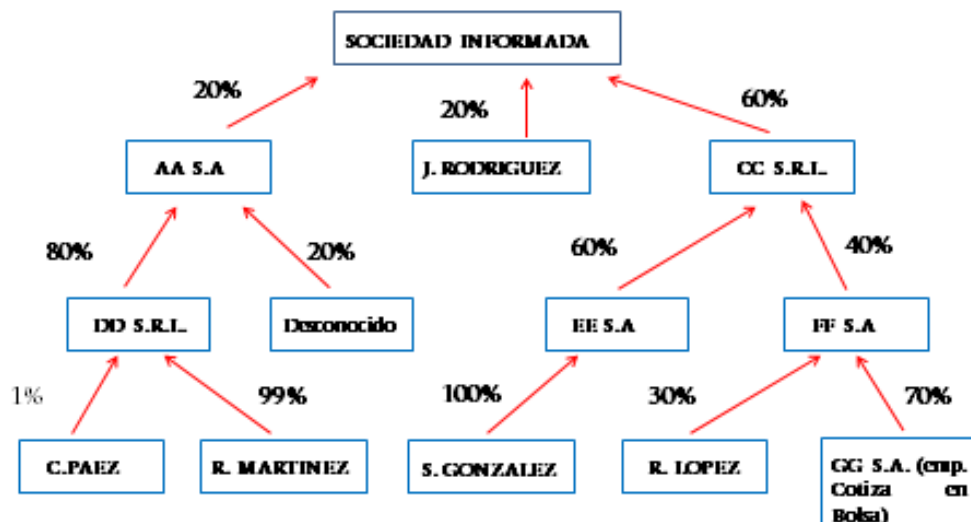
SOCIEDAD INFORMADA

20%

20%

60%

AA S.A

J. RODRIGUEZ

CC S.R.L.

80%

20%

60%

40%

DD S.R.L.

Desconocido

EE S.A

FF S.A

1%

99%

100%

30%

70%

C.PAEZ

R. MARTINEZ

S. GONZALEZ

R. LOPEZ

GG S.A. (emp. Cotiza en Bolsa)